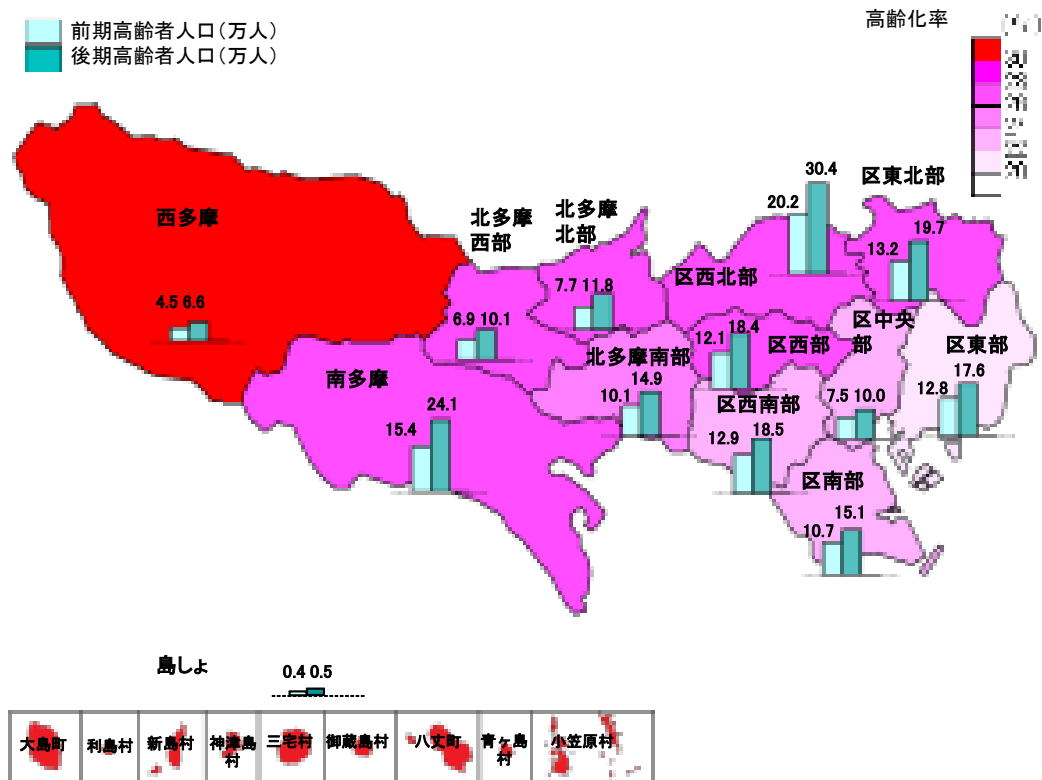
前期高齢者人口(万人)
後期高齢者人口(万人)

高齢化率
(%)
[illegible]
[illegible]
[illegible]
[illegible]
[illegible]
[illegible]
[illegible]

西多摩
4.5 6.6

北多摩西部
6.9 10.1

北多摩北部
7.7 11.8

南多摩
15.4 24.1

北多摩南部
10.1 14.9

区西北部
20.2 30.4

区東北部
13.2 19.7

区西部
12.1 18.4

区中央部
7.5 10.0

区東部
12.8 17.6

区西南部
12.9 18.5

区南部
10.7 15.1

島しょ
0.4 0.5

| 大島町 | 利島村 | 新島村 | 神津島村 | 三宅村 | 御蔵島村 | 八丈町 | 青ヶ島村 | 小笠原村 |